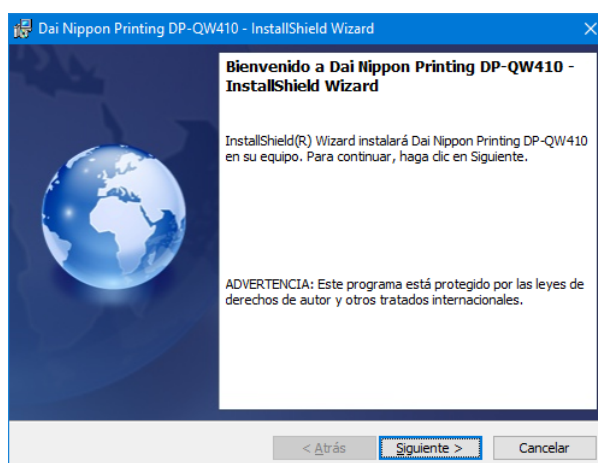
Dai Nippon Printing DP-QW410 - InstallShield Wizard

Bienvenido a Dai Nippon Printing DP-QW410 - InstallShield Wizard

InstallShield(R) Wizard instalará Dai Nippon Printing DP-QW410 en su equipo. Para continuar, haga clic en Siguiente.

ADVERTENCIA: Este programa está protegido por las leyes de derechos de autor y otros tratados internacionales.

< Atrás
Siguiente >
Cancelar